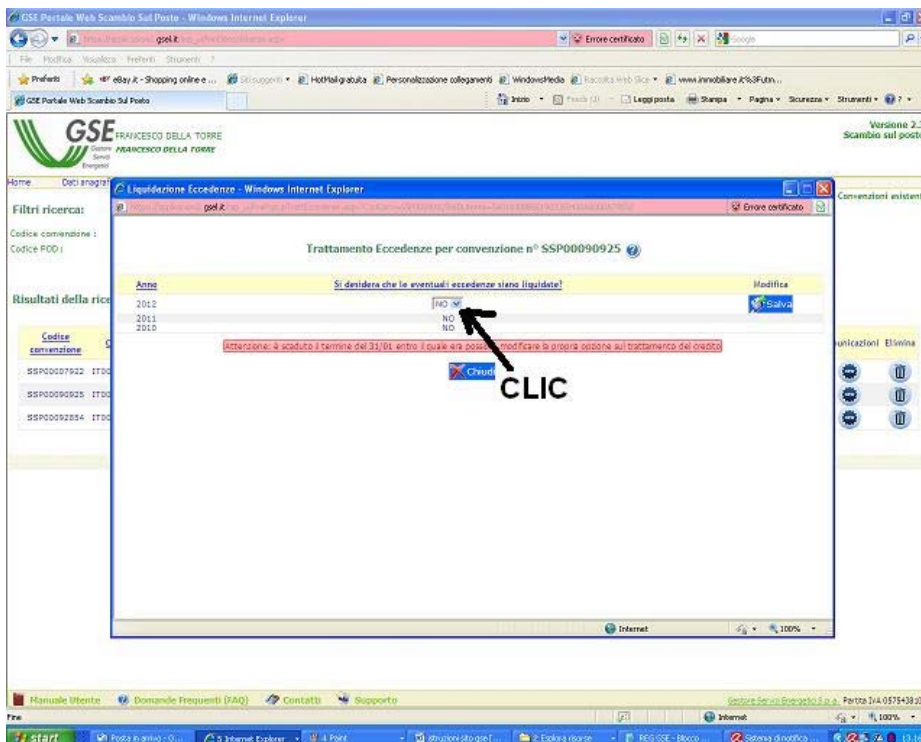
GSE Portale Web Scambio Sul Posto - Windows Internet Explorer

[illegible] gse.it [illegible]

Errore certificato

Google

File Modifica Visualizza Preferiti Strumenti ?

Preferiti eBay.it - Shopping online e ... Siti suggeriti HotMail gratuita Personalizzazione collegamenti WindowsMedia Raccolta Web Slice www.immobiliare.it%3Futm...

GSE Portale Web Scambio Sul Posto

Home Feeds (J) Leggi posta Stampa Pagina Sicurezza Strumenti

GSE FRANCESCO DELLA TORRE
Gestore Servizi Energetici FRANCESCO DELLA TORRE

Versione 2.
Scambio sul posto

Home Dati anagra

Filtri ricerca:

Codice convenzione :
Codice POD :

Risultati della rice

Codice convenzione

SSP00007922 IT0
SSP00090925 IT0
SSP00092854 IT0

Convenzioni esistent

unicazioni Elimina

Liquidazione Eccedenze - Windows Internet Explorer

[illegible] gse.it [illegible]

Errore certificato

Trattamento Eccedenze per convenzione n° SSP00090925

| Anno | Si desidera che le eventuali eccedenze siano liquidate? | Modifica |
|---|---|---|
| 2012 | NO | Salva |
| 2011 | NO | |
| 2010 | NO | |

Attenzione: è scaduto il termine del 31/01 entro il quale era possibile modificare la propria opzione sul trattamento del credito

Chiudi

CLIC

Internet 100%

Manuale Utente Domande Frequenti (FAQ) Contatti Supporto

Gestore Servizi Energetici S.p.a. Partita IVA 0575438

Fine

Internet 100%

start Posta in arrivo - O... 5 Internet Explorer 4 Point Istruzioni sito gse (... 2 Esplora risorse REG GSE - Blocco ... Sistema di notifica ... 13.1